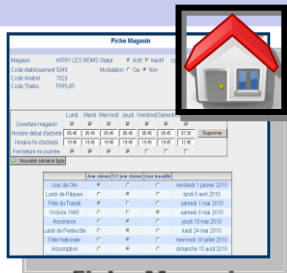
Fiche Magasin

Magasin WITRY LES REIMS Statut Actif Inactif
Code établissement 3049 Modulation Oui Non
Code Anabel 7623
Code Ttakis FRPL65

| | Lundi | Mardi | Mercredi | Jeudi | Vendredi | Samedi |
|---|---|---|---|---|---|---|
| Ouverture magasin | | | | | | |
| Horaire début d'activité | 08:45 | 08:45 | 08:45 | 08:45 | 08:45 | 07:30 |
| Horaire fin d'activité | 19:45 | 19:45 | 19:45 | 19:45 | 19:45 | 12:45 |
| Fermeture mi-journée | | | | | | |

Supprimer

Nouvelle semaine type

| | Jour chômé | 1/2 jour chômé | Jour travaillé | |
|---|---|---|---|---|
| Jour de l'An | | | | vendredi 1 janvier 2010 |
| Lundi de Pâques | | | | lundi 5 avril 2010 |
| Fête du Travail | | | | samedi 1 mai 2010 |
| Victoire 1945 | | | | samedi 8 mai 2010 |
| Ascension | | | | jeudi 13 mai 2010 |
| Lundi de Pentecôte | | | | lundi 24 mai 2010 |
| Fête Nationale | | | | mercredi 14 juillet 2010 |
| Assomption | | | | dimanche 15 août 2010 |

Fiche Magasin